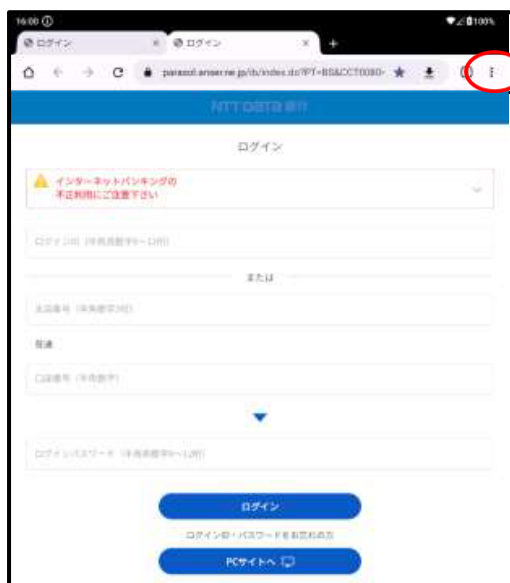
16:00
100%
ログイン
ログイン
parasol.anser.ne.jp/ib/index.do?PT=BS&CCT0080=
NTTDATA銀行

ログイン

インターネットバンキングの
不正利用にご注意下さい

ログインID（半角英数字6〜12桁）

または

支店番号（半角数字3桁）

普通

口座番号（半角数字）

ログインパスワード（半角英数字6〜12桁）

ログイン

ログインID・パスワードをお忘れの方

PCサイトへ